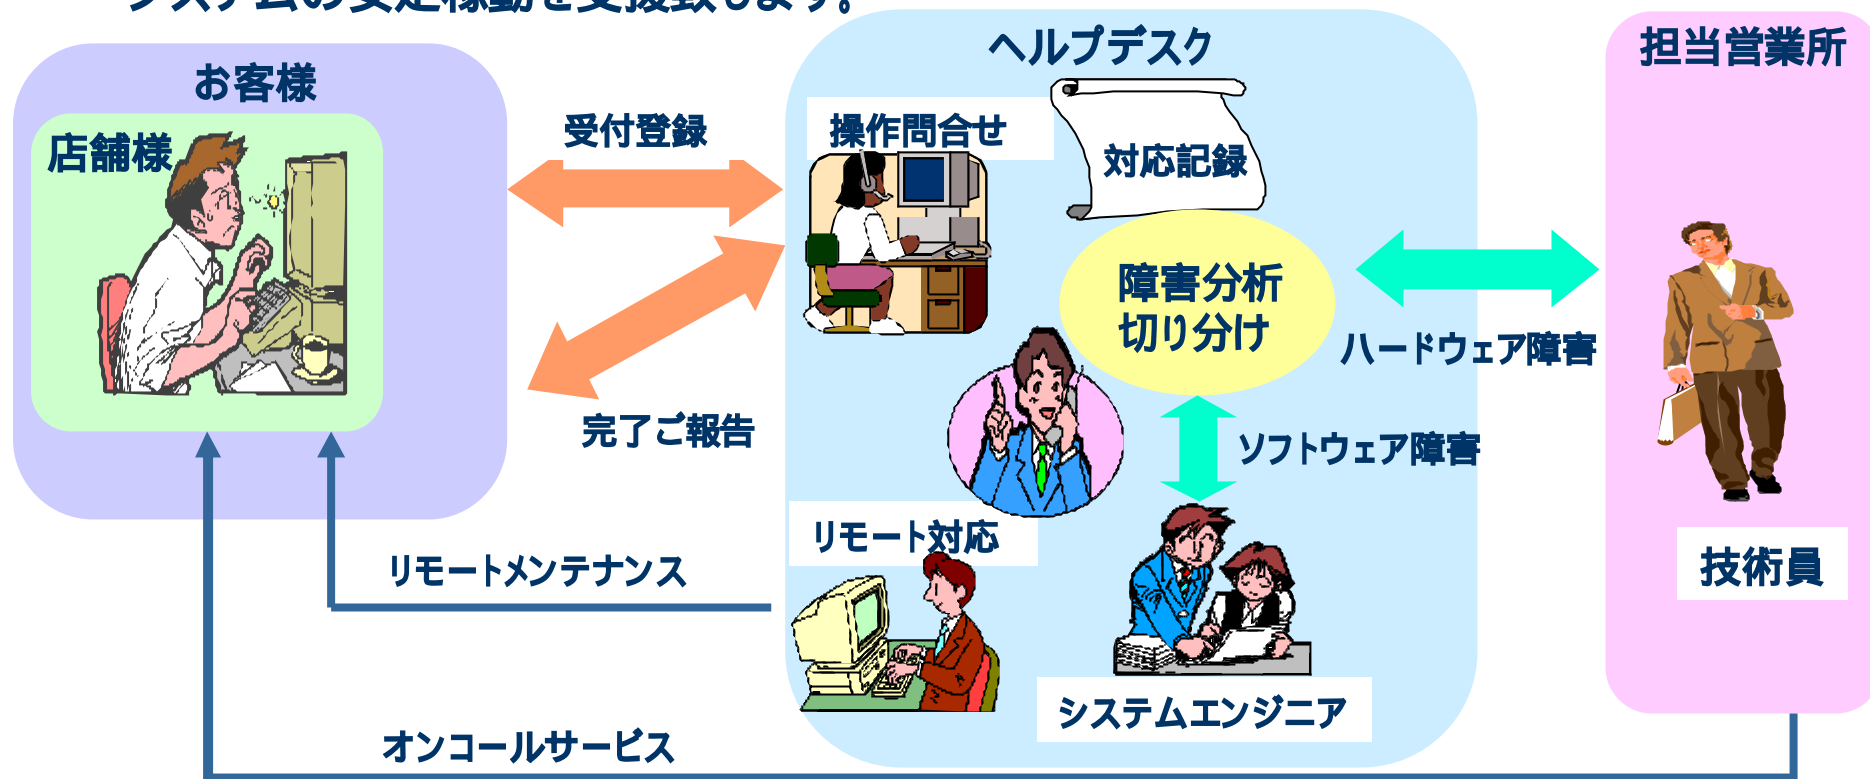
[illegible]

お客様

店舗様

受付登録

完了ご報告

ヘルプデスク

操作問合せ

対応記録

障害分析
切り分け

ハードウェア障害

ソフトウェア障害

リモート対応

リモートメンテナンス

システムエンジニア

オンコールサービス

担当営業所

技術員